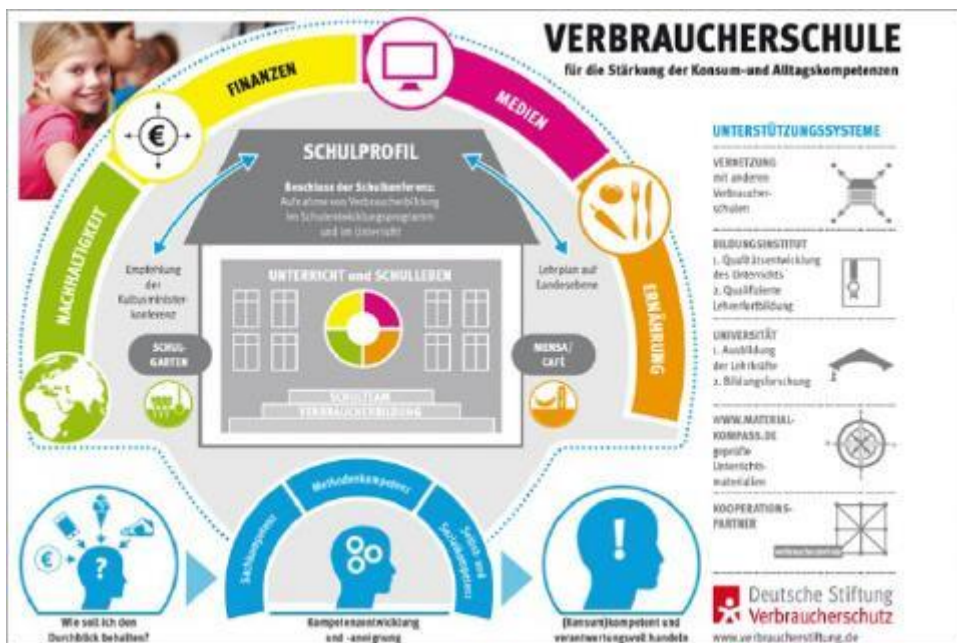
VERBRAUCHERSCHULE

für die Stärkung der Konsum-und Alltagskompetenzen

FINANZEN

MEDIEN

NACHHALTIGKEIT

ERNÄHRUNG

€

SCHULPROFIL

Beschluss der Schulkonferenz:
Aufnahme von Verbraucherbildung ins Schulentwicklungsprogramm und im Unterricht

Empfehlung der Kultusministerkonferenz

Lehrplan auf Landesebene

UNTERRICHT und SCHULLEBEN

SCHULGARTEN

MENSA/cafe

SCHULTEAM VERBRAUCHERBILDUNG

UNTERSTÜTZUNGSSYSTEME

VERNETZUNG mit anderen Verbraucherschulen

BILDUNGSINSTITUT
1. Qualitätsentwicklung des Unterrichts
2. Qualifizierte Lehrerfortbildung

UNIVERSITÄT
1. Ausbildung der Lehrkräfte
2. Bildungsforschung

WWW.MATERIALKOMPASS.DE
geprüfte Unterrichtsmaterialien

KOOPERATIONSPARTNER

Methodenkompetenz

Sachkompetenz

Selbst- und Sozialkompetenz

€

?

!

Wie soll ich den Durchblick behalten?

Kompetenzentwicklung und -aneignung

(Konsum)kompetent und verantwortungsvoll handeln

Deutsche Stiftung Verbraucherschutz
www.verbraucherstiftung.de